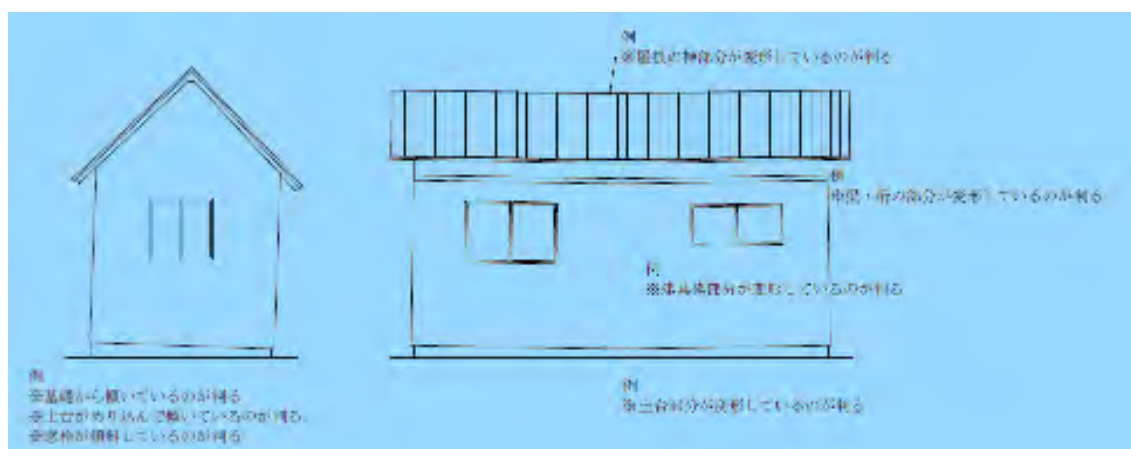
例
※屋根の棟部分が変形しているのが判る

例
中梁・桁の部分が変形しているのが判る

例
※建具建付部が歪むしているのが判る

例
※基礎から傾いているのが判る
※上台がめりこんで傾いているのが判る。
※窓枠が傾斜しているのが判る

例
※土台部分が変形しているのが判る